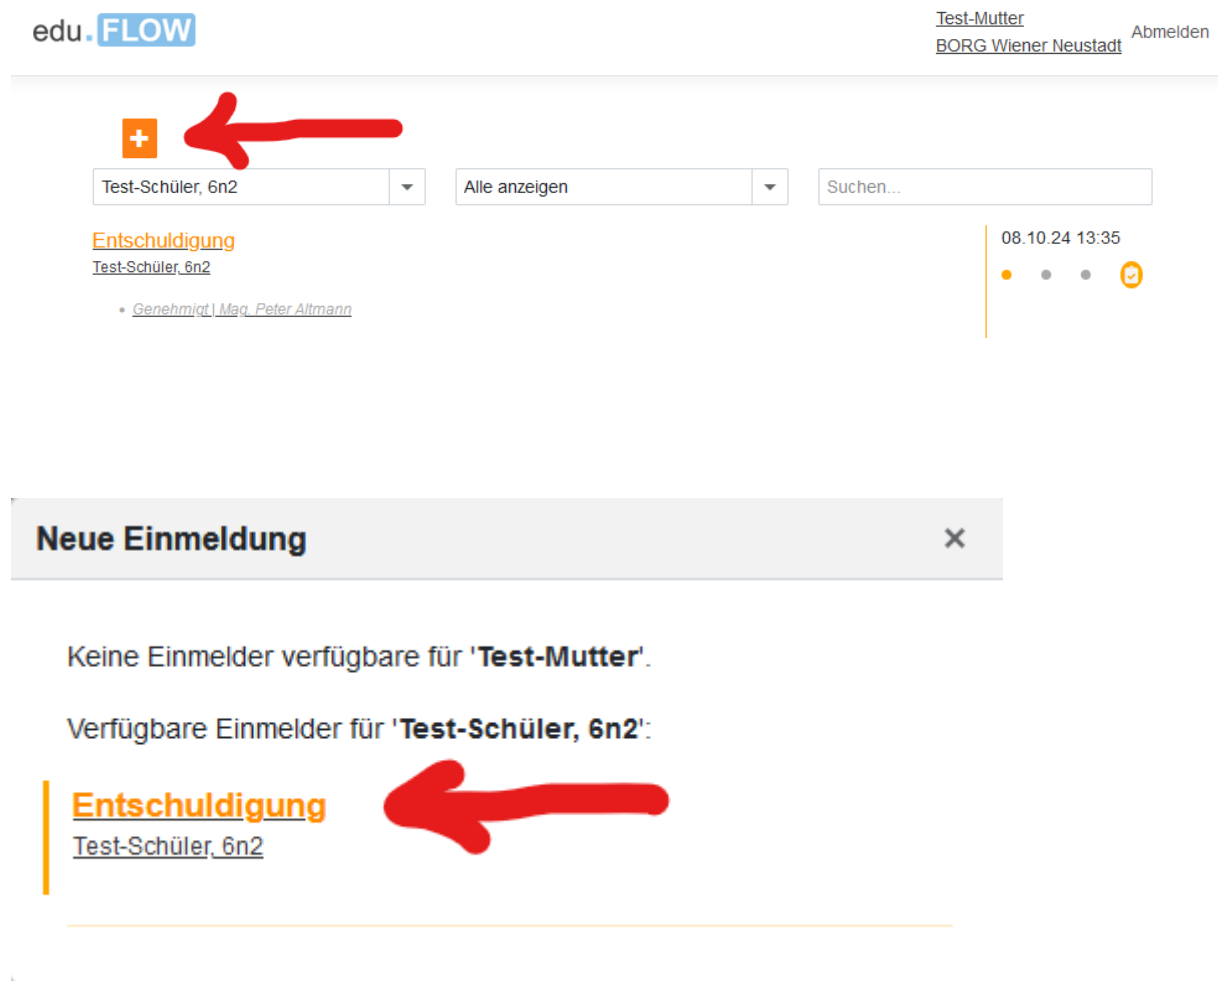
edu.FLOW

Test-Mutter
BORG Wiener Neustadt
Abmelden

+

Test-Schüler, 6n2

Alle anzeigen

Suchen...

Entschuldigung
Test-Schüler, 6n2

• Genehmigt | Mag. Peter Altmann

08.10.24 13:35

Neue Einmeldung

×

Keine Einmelder verfügbare für '**Test-Mutter**'.

Verfügbare Einmelder für '**Test-Schüler, 6n2**':

Entschuldigung
Test-Schüler, 6n2